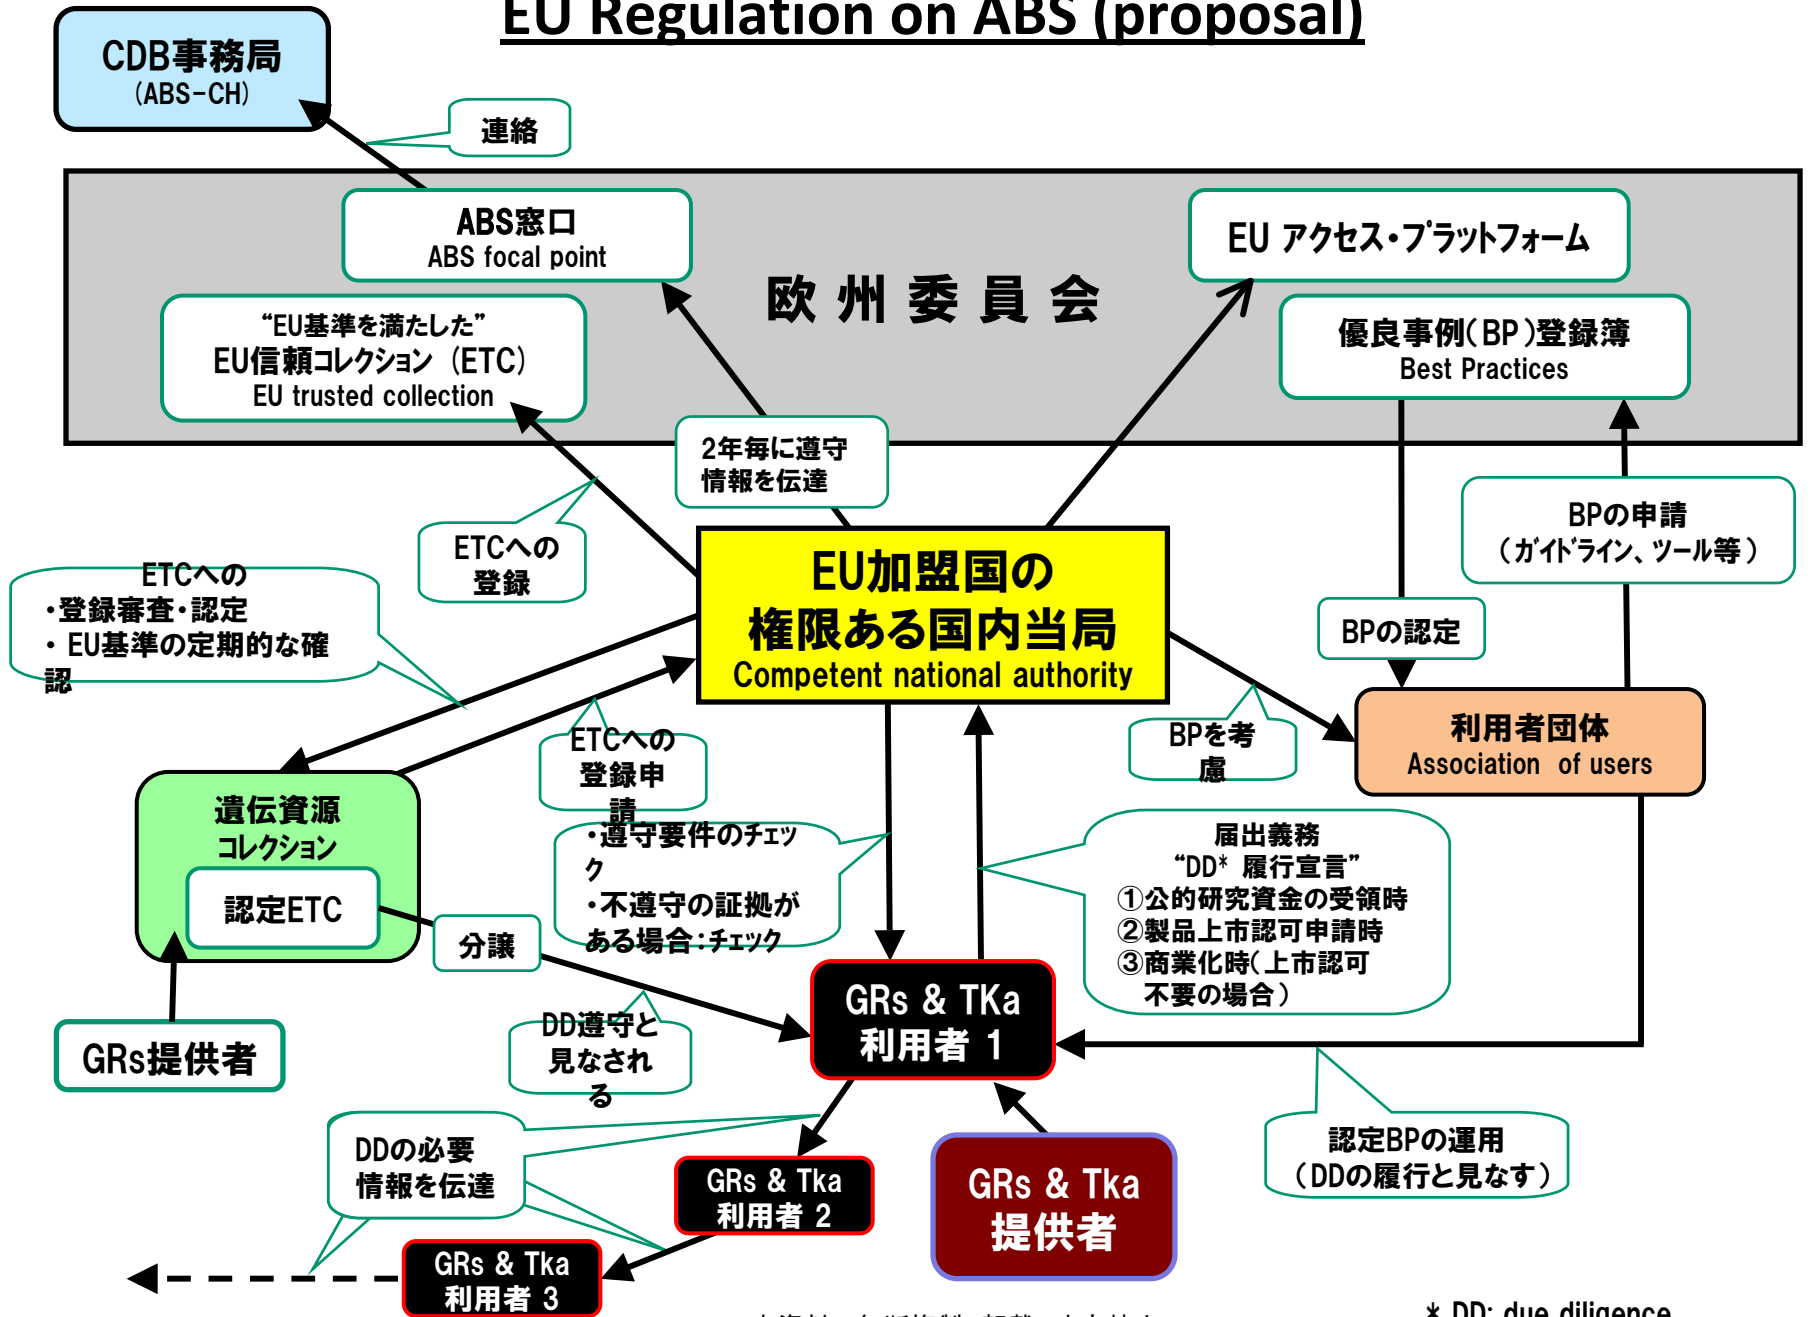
EU Regulation on ABS (proposal)

CDB事務局
(ABS-CH)

連絡

ABS窓口
ABS focal point

欧州委員会

EU アクセス・プラットフォーム

"EU基準を満たした"
EU信頼コレクション (ETC)
EU trusted collection

優良事例(BP)登録簿
Best Practices

2年毎に遵守情報を伝達

ETCへの登録

BPの申請
(ガイドライン、ツール等)

ETCへの
・登録審査・認定
・EU基準の定期的な確認

EU加盟国の
権限ある国内当局
Competent national authority

BPの認定

利用者団体
Association of users

BPを考慮

ETCへの登録申請

遺伝資源コレクション

認定ETC

・遵守要件のチェック
・不遵守の証拠がある場合:チェック

届出義務
"DD* 履行宣言"
①公的研究資金の受領時
②製品上市認可申請時
③商業化時(上市認可不要の場合)

分譲

GRs & TKa
利用者 1

DD遵守と見なされる

GRs提供者

DDの必要情報を伝達

GRs & Tka
利用者 2

GRs & Tka
提供者

認定BPの運用
(DDの履行と見なす)

GRs & Tka
利用者 3

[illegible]

* DD: due diligence